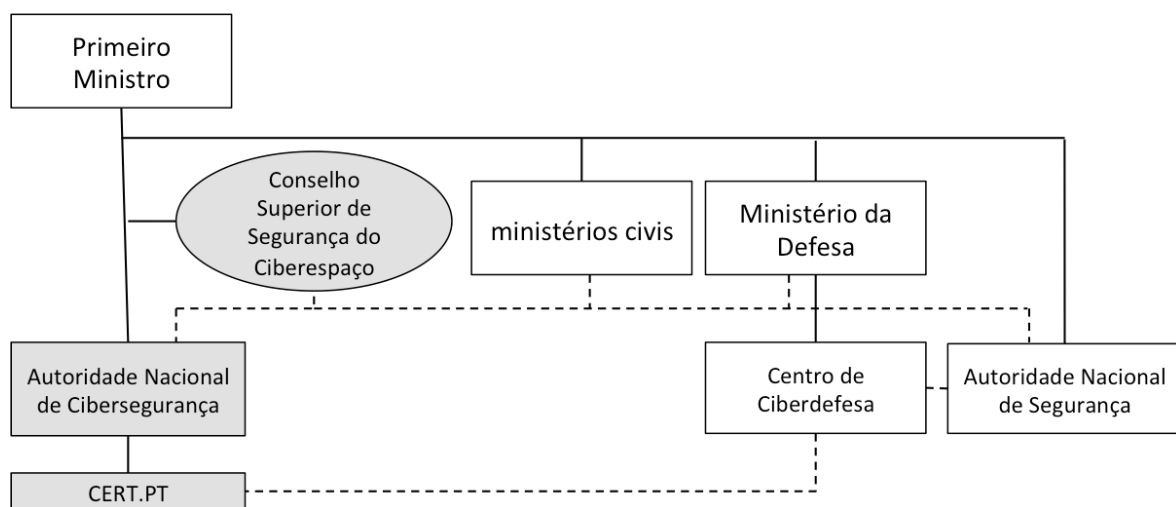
Primeiro Ministro

Conselho Superior de Segurança do Ciberespaço

ministérios civis

Ministério da Defesa

Autoridade Nacional de Cibersegurança

Centro de Ciberdefesa

Autoridade Nacional de Segurança

CERT.PT